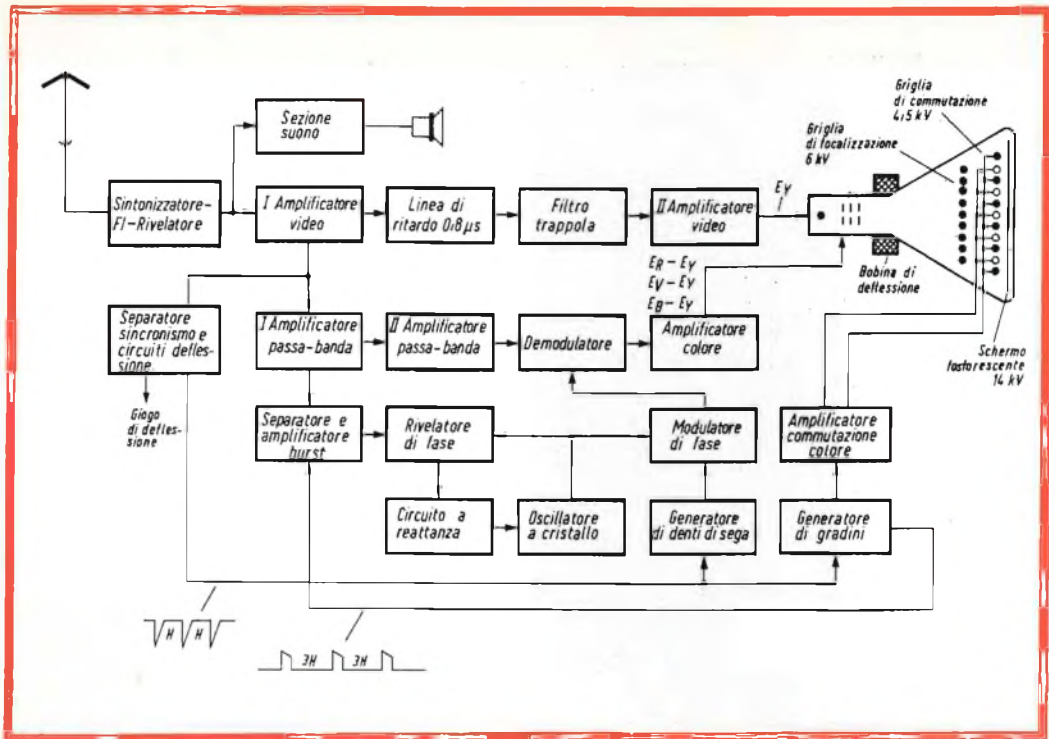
Sezione suono

Sintonizzatore-FI-Rivelatore

I Amplificatore video

Linea di ritardo 0,8 μs

Filtro trappola

II Amplificatore video

$E_Y$

Griglia di commutazione 4,5 kV

Griglia di focalizzazione 6 kV

Bobina di deflessione

Schermo fosforescente 14 kV

$E_R - E_Y$
$E_V - E_Y$
$E_B - E_Y$

Separatore sincronismo e circuiti deflessione

Giogo di deflessione

I Amplificatore passa-banda

II Amplificatore passa-banda

Demodulatore

Amplificatore colore

Separatore e amplificatore burst

Rivelatore di fase

Modulatore di fase

Amplificatore commutazione colore

Circuito a reattanza

Oscillatore a cristallo

Generatore di denti di sega

Generatore di gradini

H H

3H 3H